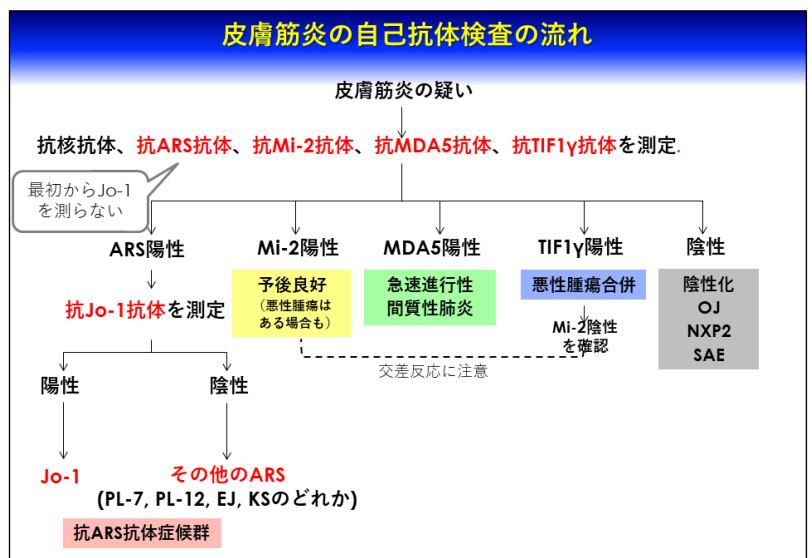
皮膚筋炎の自己抗体検査の流れ

皮膚筋炎の疑い

抗核抗体、抗ARS抗体、抗Mi-2抗体、抗MDA5抗体、抗TIF1γ抗体を測定.

最初からJo-1を測らない

ARS陽性

Mi-2陽性

MDA5陽性

TIF1γ陽性

陰性

予後良好
（悪性腫瘍はある場合も）

急速進行性
間質性肺炎

悪性腫瘍合併

陰性化
OJ
NXP2
SAE

抗Jo-1抗体を測定

Mi-2陰性を確認

交差反応に注意

陽性

陰性

Jo-1

その他のARS
(PL-7, PL-12, EJ, KSのどれか)

抗ARS抗体症候群